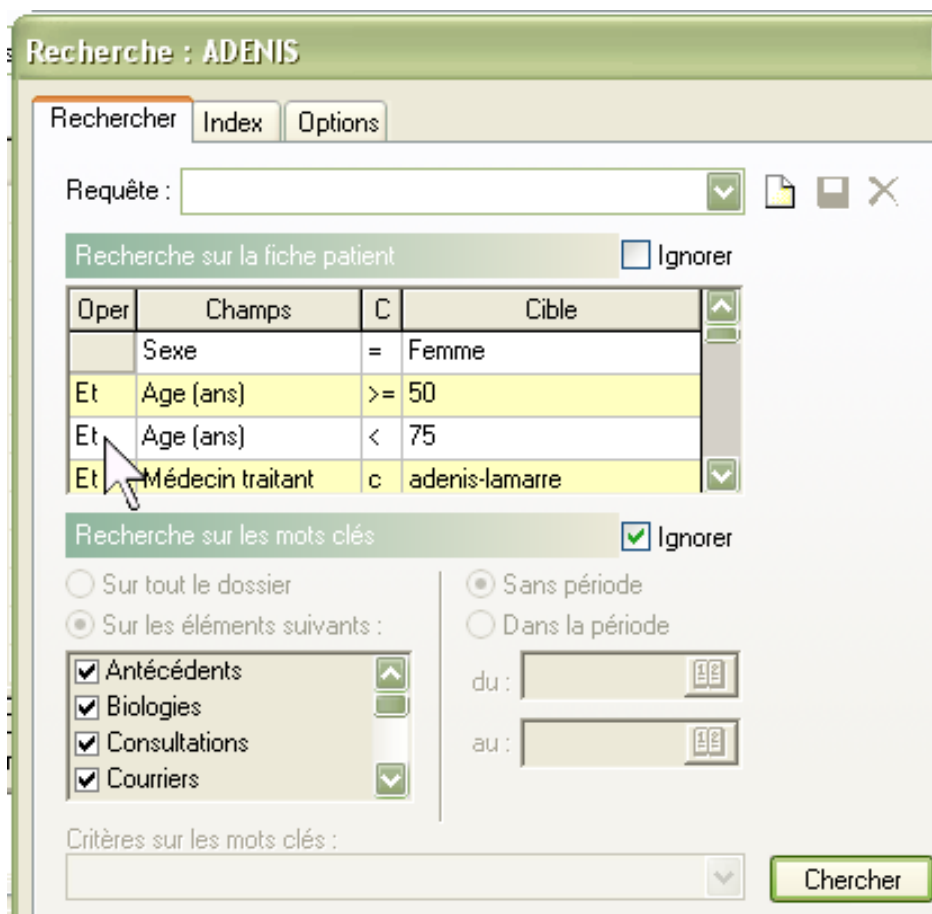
Recherche : ADENIS

Rechercher | Index | Options

Requête :

Recherche sur la fiche patient
Ignorer

| Oper | Champs | C | Cible |
|---|---|---|---|
| | Sexe | = | Femme |
| Et | Age (ans) | >= | 50 |
| Et | Age (ans) | < | 75 |
| Et | Médecin traitant | c | adenis-lamarre |

Recherche sur les mots clés
Ignorer

Sur tout le dossier
Sur les éléments suivants :
Antécédents
Biologies
Consultations
Courriers

Sans période
Dans la période
du :
au :

Critères sur les mots clés :

Chercher